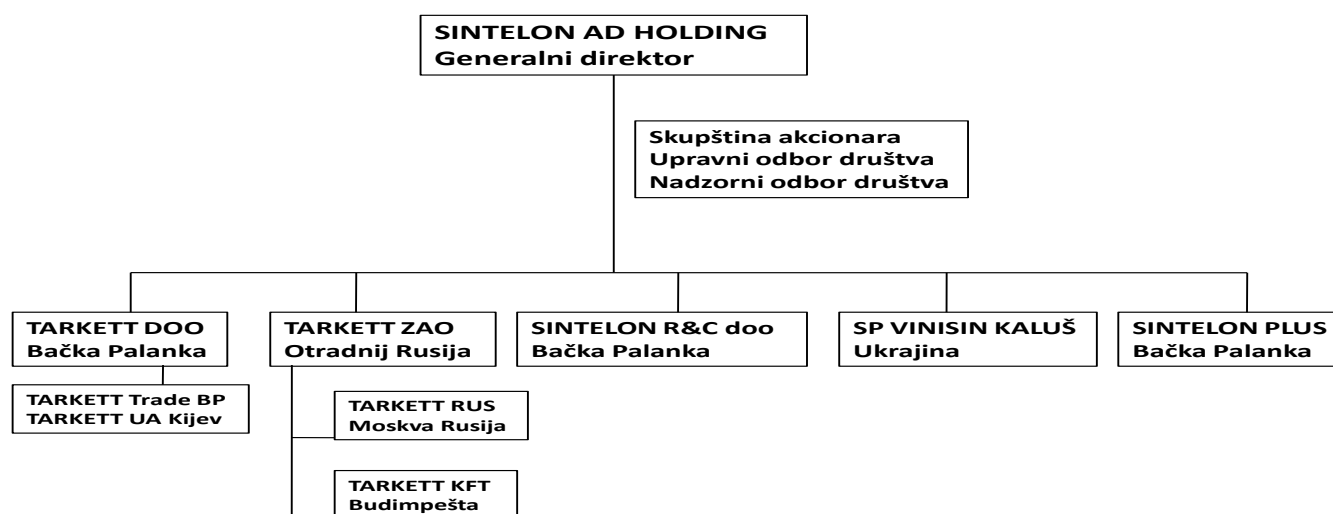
SINTELON AD HOLDING
Generalni direktor

Skupština akcionara
Upravni odbor društva
Nadzorni odbor društva

TARKETT DOO
Bačka Palanka

TARKETT ZAO
Otradnij Rusija

SINTELON R&C doo
Bačka Palanka

SP VINISIN KALUŠ
Ukrajina

SINTELON PLUS
Bačka Palanka

TARKETT Trade BP
TARKETT UA Kijev

TARKETT RUS
Moskva Rusija

TARKETT KFT
Budimpešta